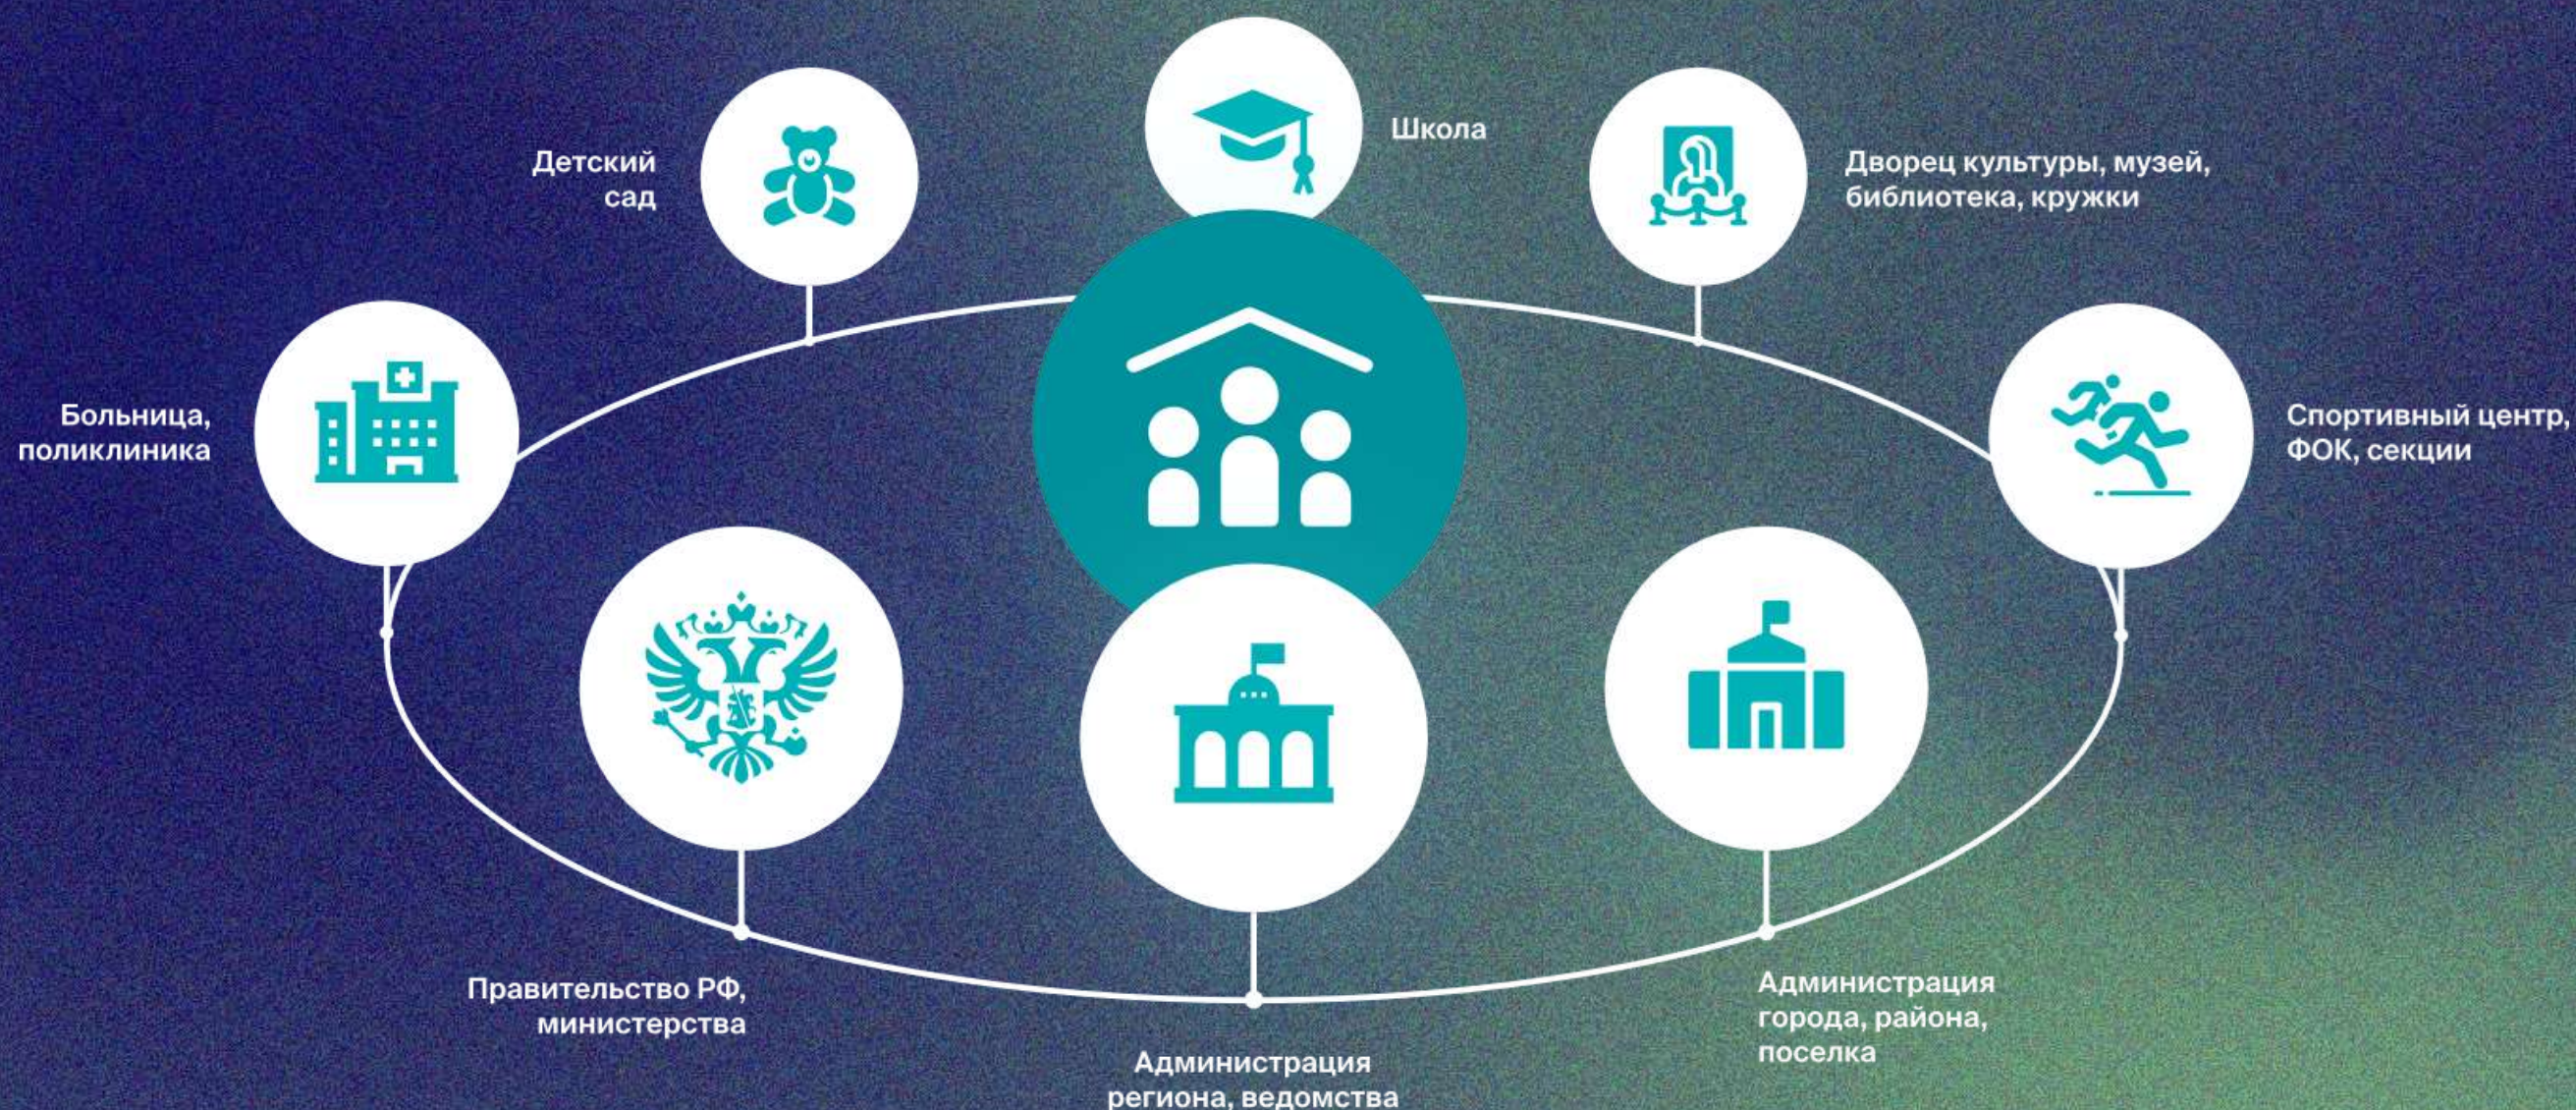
Детский сад

Школа

Дворец культуры, музей, библиотека, кружки

Больница, поликлиника

Спортивный центр, ФОК, секции

Правительство РФ, министерства

Администрация региона, ведомства

Администрация города, района, поселка